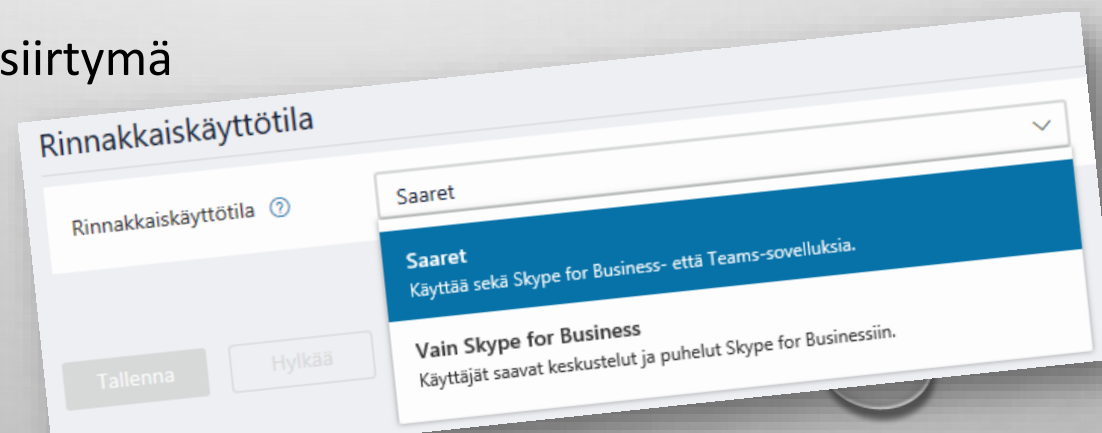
siirtymä

Rinnakkaiskäyttötila

Rinnakkaiskäyttötila ?

Saaret

Saaret
Käyttää sekä Skype for Business- että Teams-sovelluksia.

Vain Skype for Business
Käyttäjät saavat keskustelut ja puhelut Skype for Businessiin.

Tallenna

Hylkää